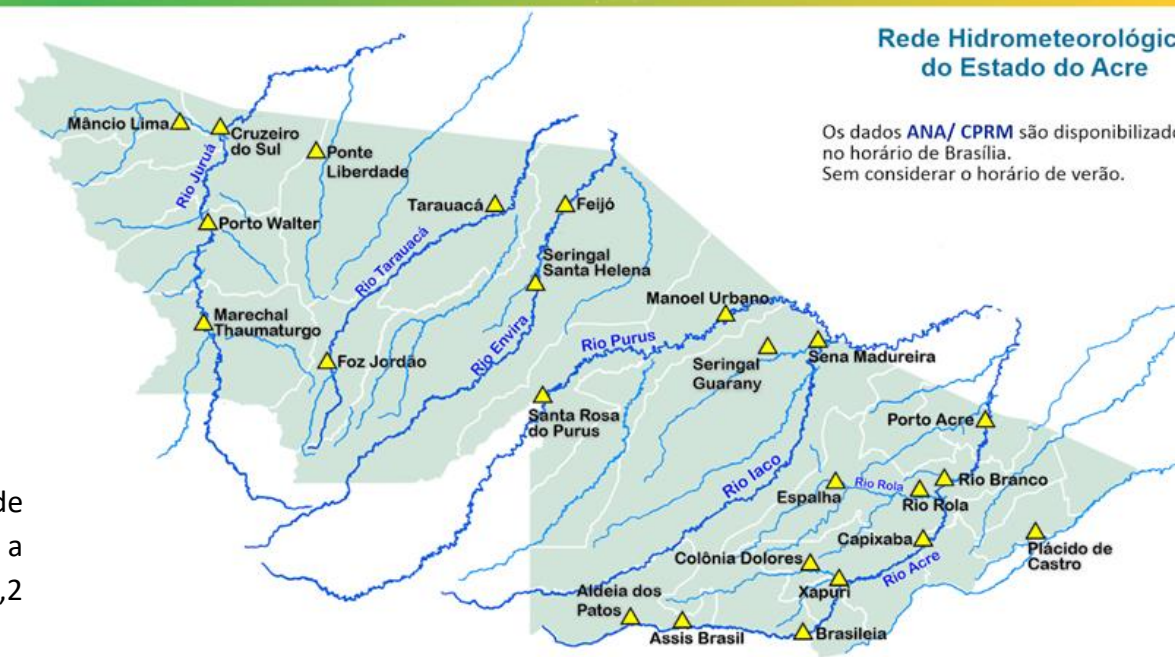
Rede Hidrometeorológic
do Estado do Acre

Os dados ANA/ CPRM são disponibilizado
no horário de Brasília.
Sem considerar o horário de verão.

Mâncio Lima
Cruzeiro do Sul
Ponte Liberdade
Rio Juruá
Porto Walter
Tarauacá
Feijó
Rio Tarauacá
Seringal Santa Helena
Marechal Thaumaturgo
Foz Jordão
Rio Envira
Manoel Urbano
Rio Purus
Seringal Guarany
Sena Madureira
Santa Rosa do Purus
Porto Acre
Rio Iaco
Espalha
Rio Rola
Rio Branco
Rio Rola
Capixaba
Plácido de Castro
Colônia Dolores
Rio Acre
Xapuri
Aldeia dos Patos
Assis Brasil
Brasileia

de
a
,2